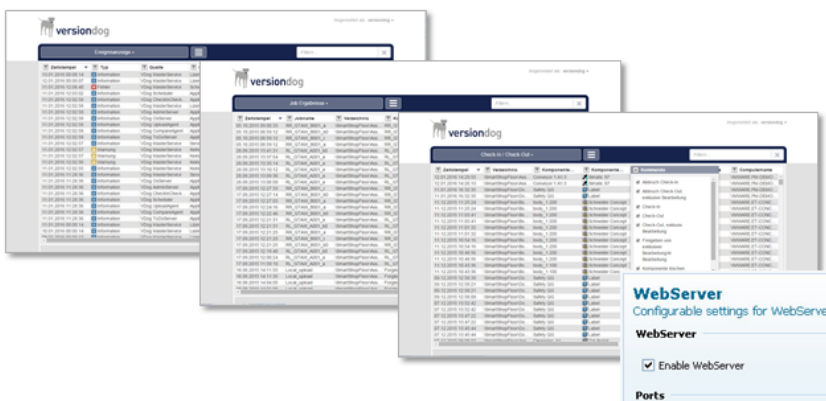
versiondog

Ereignisanzeige

Zeitstempel

Typ

Quelle

Information

Fehler

Warnung

versiondog

Job Ergebnisse

Zeitstempel

Jobname

Verzeichnis

versiondog

Check-In / Check-Out

Zeitstempel

Verzeichnis

Komponente

Kommentar

Computername

Abbruch Check-In

Abbruch Check-Out, exklusive Bearbeitung

Check-In

Check-Out

Check-Out, exklusive Bearbeitung

Freigeben von exklusiver Bearbeitung

Komponente löschen

WebServer

Configurable settings for WebServe

WebServer

Enable WebServer

Ports